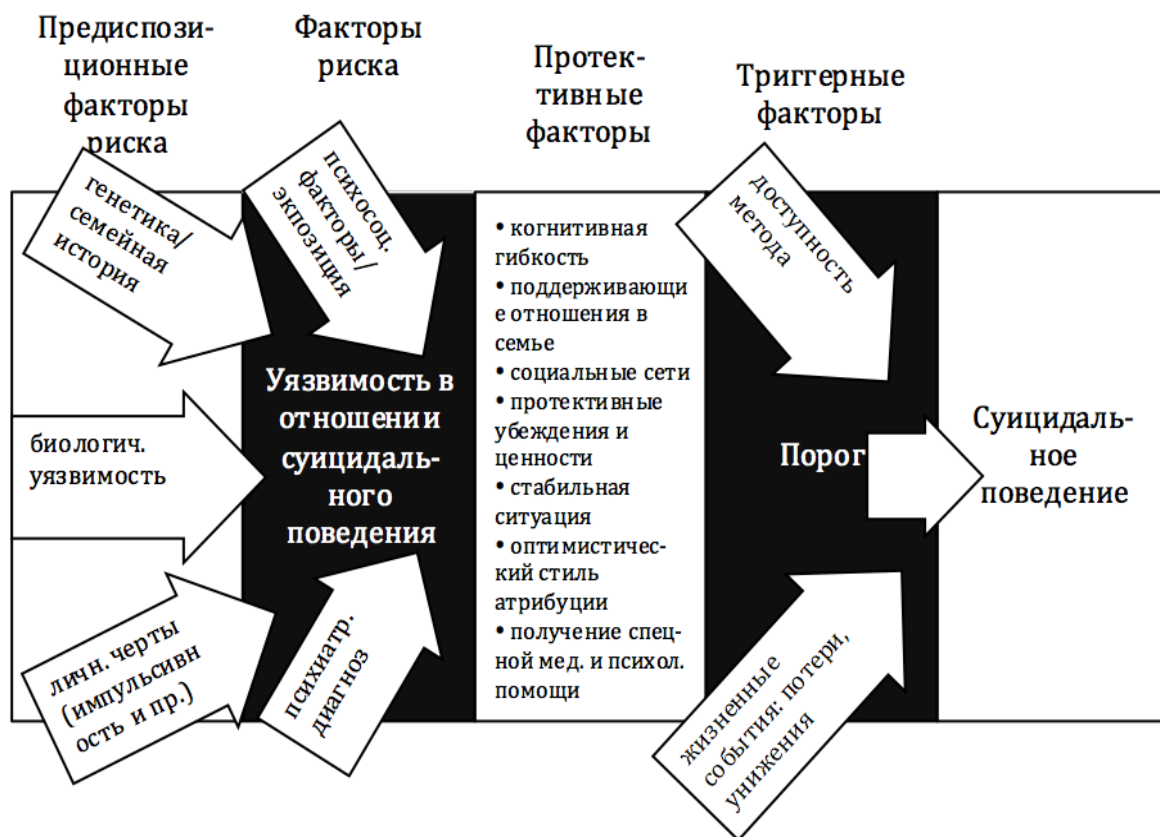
Предиспозиционные факторы риска

Факторы риска

Протективные факторы

Триггерные факторы

генетика/ семейная история

психосоц. факторы/ экпозиция

• когнитивная гибкость
• поддерживающие отношения в семье
• социальные сети
• протективные убеждения и ценности
• стабильная ситуация
• оптимистический стиль атрибуции
• получение спецной мед. и психол. помощи

доступность метода

Уязвимость в отношении суицидального поведения

биологич. уязвимость

Порог

Суицидальное поведение

личн. черты (импульсивность и пр.)

психиатр. диагноз

жизненные события: потери, унижения